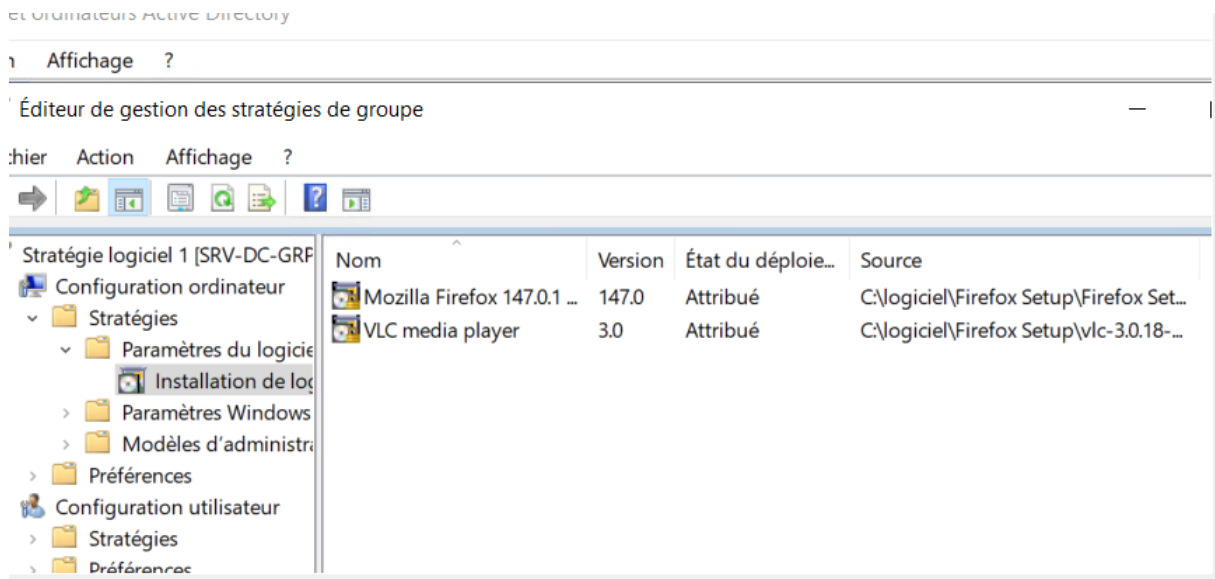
et ordinateurs Active Directory

n Affichage ?

Éditeur de gestion des stratégies de groupe

chier Action Affichage ?

Stratégie logiciel 1 [SRV-DC-GRP
Configuration ordinateur
Stratégies
Paramètres du logiciel
Installation de log
Paramètres Windows
Modèles d'administra
Préférences
Configuration utilisateur
Stratégies
Préférences

| Nom | Version | État du déploie... | Source |
|---|---|---|---|
| Mozilla Firefox 147.0.1 ... | 147.0 | Attribué | C:\logiciel\Firefox Setup\Firefox Set... |
| VLC media player | 3.0 | Attribué | C:\logiciel\Firefox Setup\vlc-3.0.18-... |